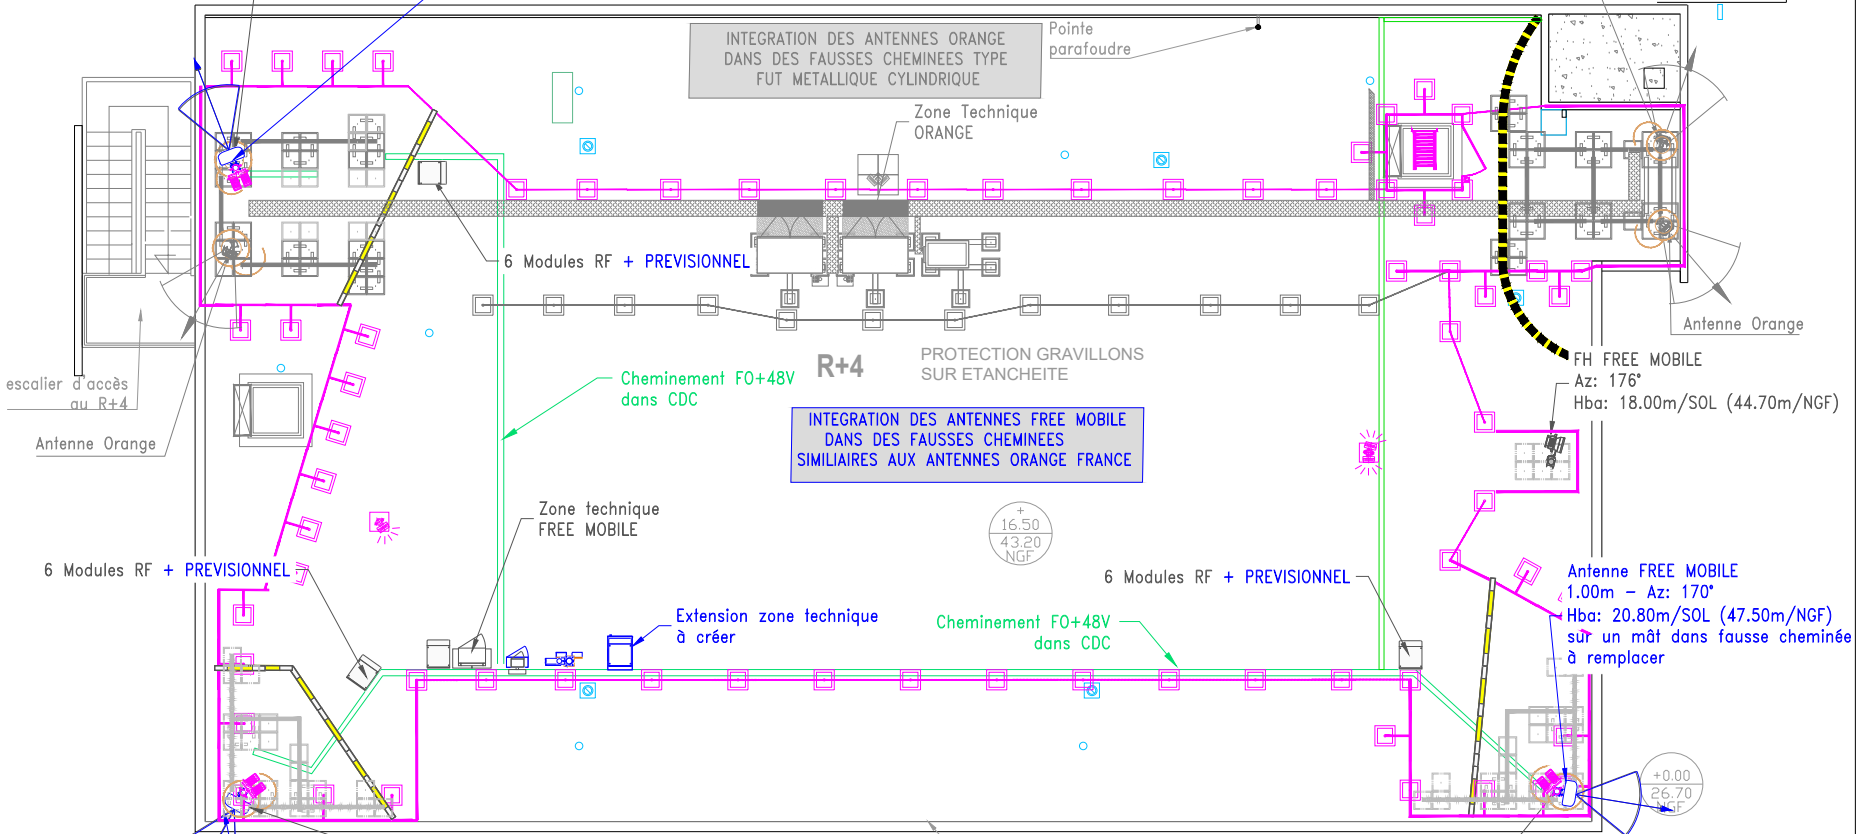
INTEGRATION DES ANTENNES ORANGE DANS DES FAUSSES CHEMINEES TYPE FUT METALLIQUE CYLINDRIQUE

Pointe parafoudre

Zone Technique ORANGE

6 Modules RF + PREVISIONNEL

escalier d'accès au R+4

Antenne Orange

Antenne Orange

FH FREE MOBILE
Az: 176°
Hba: 18.00m/SOL (44.70m/NGF)

Cheminement FO+48V dans CDC

R+4

PROTECTION GRAVILLONS SUR ETANCHEITE

INTEGRATION DES ANTENNES FREE MOBILE DANS DES FAUSSES CHEMINEES SIMILIAIRES AUX ANTENNES ORANGE FRANCE

Zone technique FREE MOBILE

16.50
43.20
NGF

6 Modules RF + PREVISIONNEL

6 Modules RF + PREVISIONNEL

Antenne FREE MOBILE
1.00m – Az: 170°
Hba: 20.80m/SOL (47.50m/NGF)
sur un mât dans fausse cheminée à remplacer

Extension zone technique à créer

Cheminement FO+48V dans CDC

+0.00
26.70
NGF